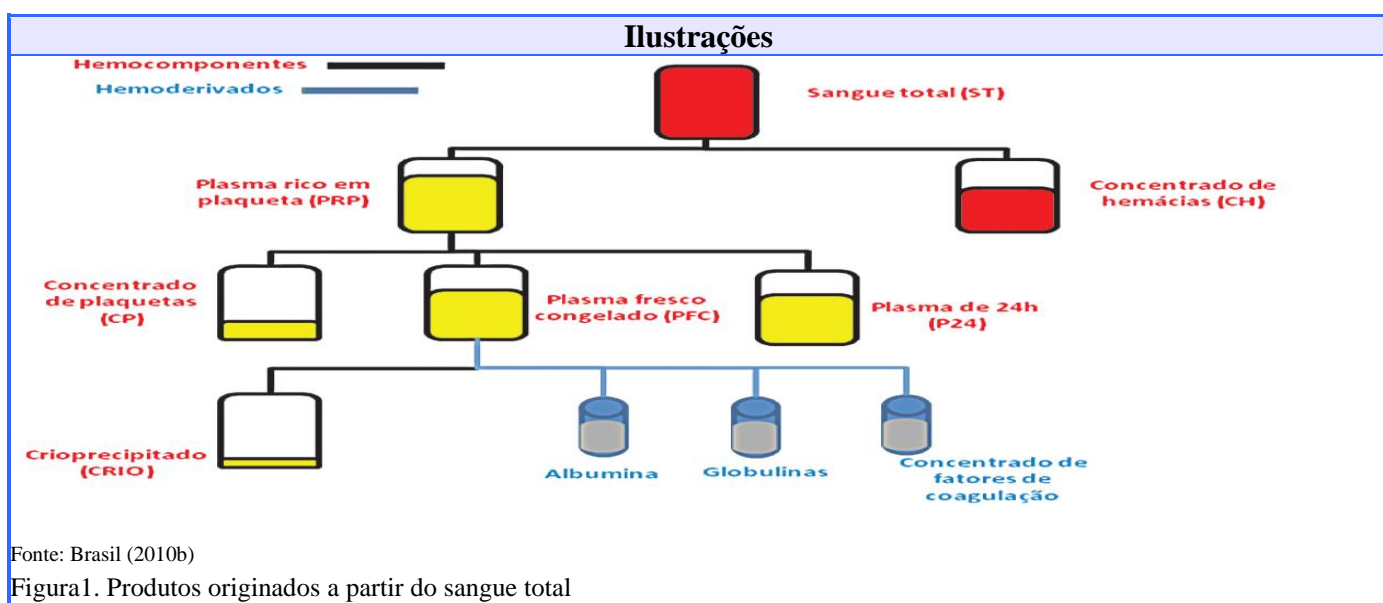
Ilustrações

Hemocomponentes
Hemoderivados

Sangue total (ST)

Plasma rico em plaqueta (PRP)

Concentrado de hemácias (CH)

Concentrado de plaquetas (CP)

Plasma fresco congelado (PFC)

Plasma de 24h (P24)

Crioprecipitado (CRIO)

Albumina

Globulinas

Concentrado de fatores de coagulação

Fonte: Brasil (2010b)

Figura1. Produtos originados a partir do sangue total